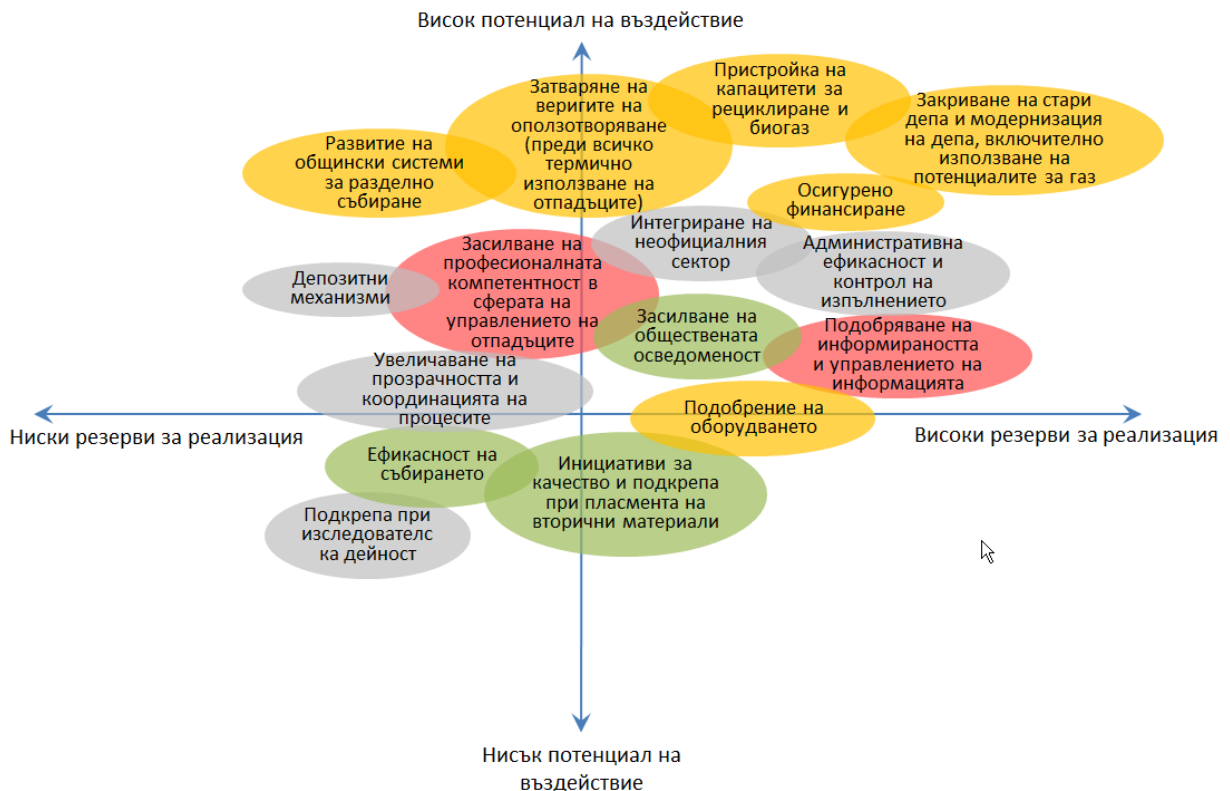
Висок потенциал на въздействие

Затваряне на веригите на оползотворяване (преди всичко термично използване на отпадъците)

Пристройка на капацитети за рециклиране и биогаз

Закриване на стари депа и модернизация на депа, включително използване на потенциалите за газ

Развитие на общински системи за разделно събиране

Осигурено финансиране

Интегриране на неофициалния сектор

Административна ефикасност и контрол на изпълнението

Засилване на професионалната компетентност в сферата на управлението на отпадъците

Депозитни механизми

Засилване на обществената осведоменост

Подобряване на информираността и управлението на информацията

Увеличаване на прозрачността и координацията на процесите

Подобрение на оборудването

Ниски резерви за реализация

Високи резерви за реализация

Ефикасност на събирането

Инициативи за качество и подкрепа при пласмента на вторични материали

Подкрепа при изследователска дейност

Нисък потенциал на въздействие